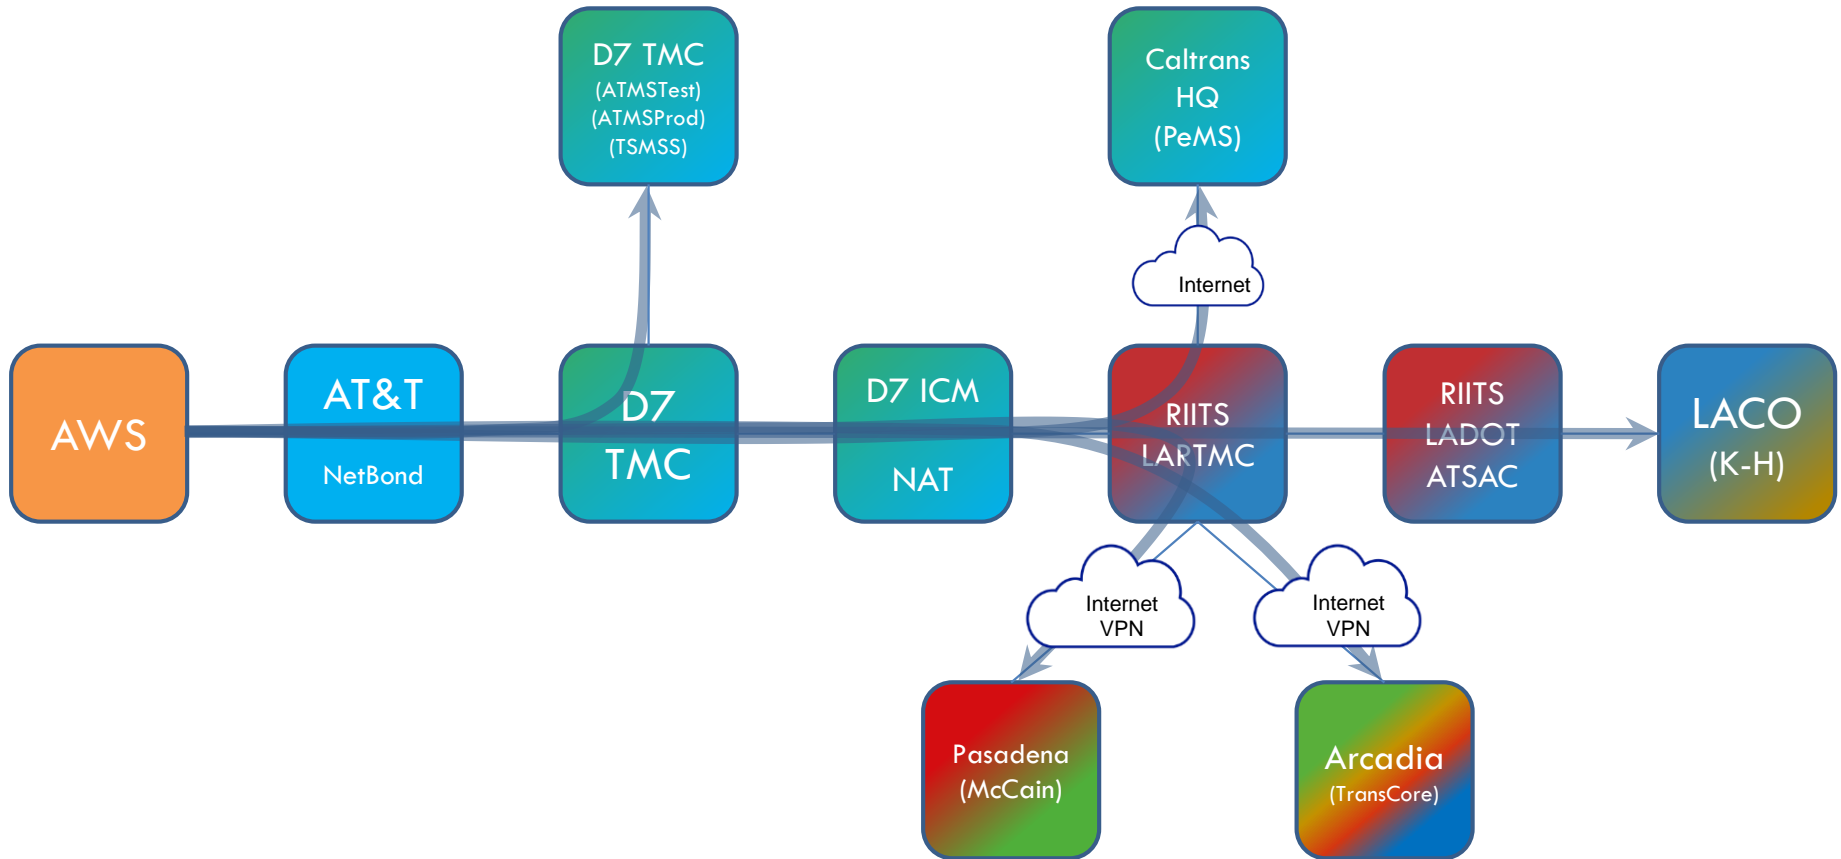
D7 TMC
(ATMSTest)
(ATMSProd)
(TSMSS)

Caltrans
HQ
(PeMS)

Internet

AWS

AT&T
NetBond

D7
TMC

D7 ICM
NAT

RIITS
LARTMC

RIITS
LADOT
ATSAC

LACO
(K-H)

Internet
VPN

Internet
VPN

Pasadena
(McCain)

Arcadia
(TransCore)